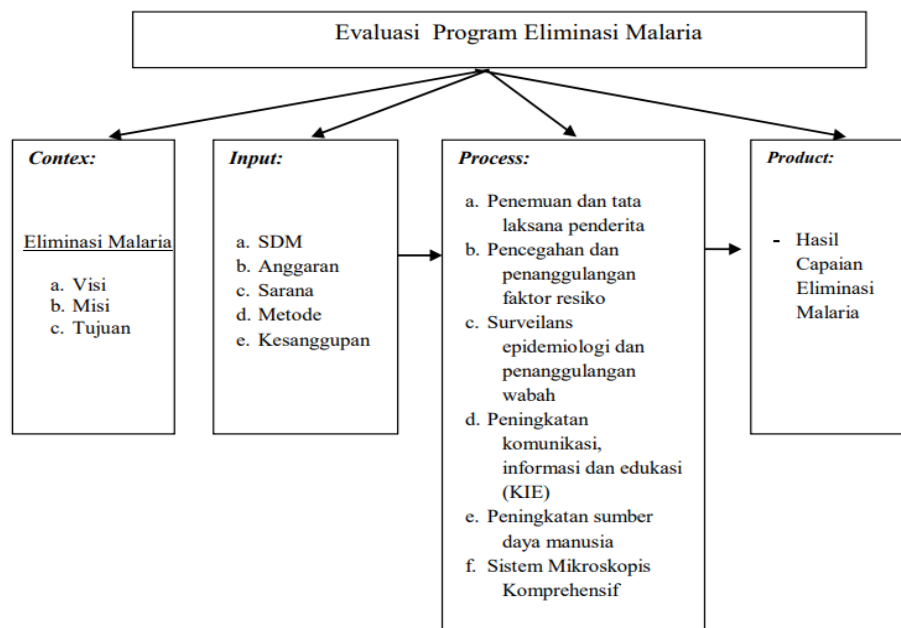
Evaluasi Program Eliminasi Malaria

Contex:

Eliminasi Malaria

a. Visi
b. Misi
c. Tujuan

Input:

a. SDM
b. Anggaran
c. Sarana
d. Metode
e. Kesanggupan

Process:

a. Penemuan dan tata laksana penderita
b. Pencegahan dan penanggulangan faktor resiko
c. Surveilans epidemiologi dan penanggulangan wabah
d. Peningkatan komunikasi, informasi dan edukasi (KIE)
e. Peningkatan sumber daya manusia
f. Sistem Mikroskopis Komprehensif

Product:

- Hasil Capaian Eliminasi Malaria